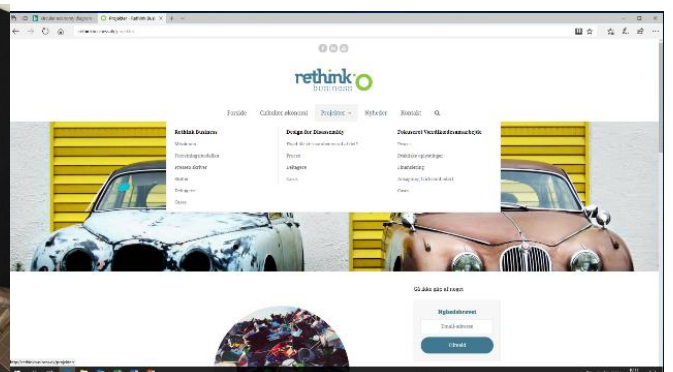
Projekter - Rethink Bus

rethink business

Forside Cirkulær økonomi Projekter Nyheder Kontakt

Rethink Business
Målgruppe
Forretningsmodeller
Rethink Ressourcer
Status
Deltagere
Cases

Design for Disassembly
Hvad er design for adskillelse?
Proces
Deltagere
Cases

Dokumenteret Værdikædesamarbejde
Proces
Deltagere
Cases

Gå ikke glip af noget

Nyhedsbrevet
E-mail-adresse
Tilmeld